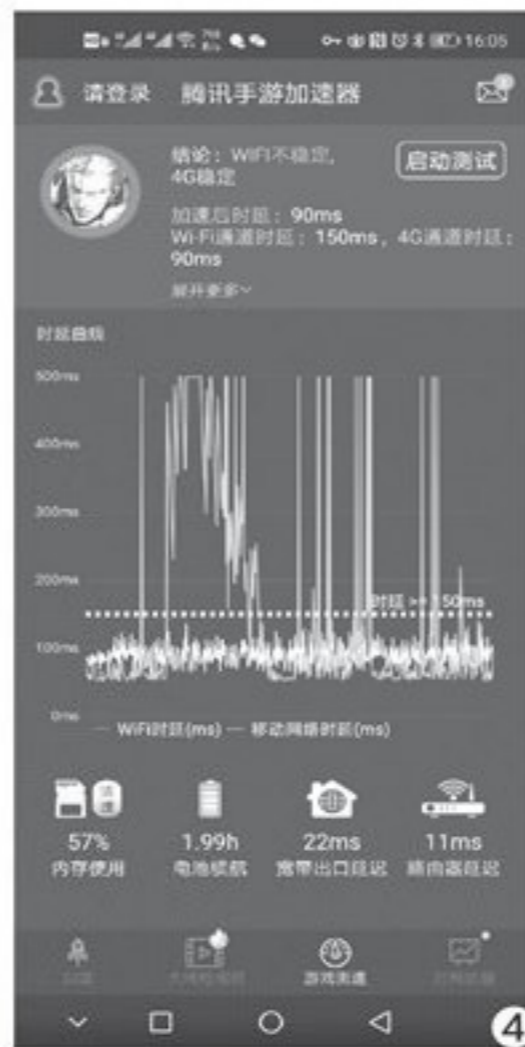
16:05

请登录 腾讯手游加速器

结论：WiFi不稳定，4G稳定

启动测试

加速后时延：90ms

Wi-Fi通道时延：150ms，4G通道时延：90ms

展开更多

时延曲线

500ms

400ms

300ms

200ms

100ms

0ms

时延 >= 150ms

— WiFi时延(ms) — 移动网络时延(ms)

57%
内存使用

1.99h
电池续航

22ms
宽带出口延迟

11ms
路由器延迟

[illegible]

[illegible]

游戏测速

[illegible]

4